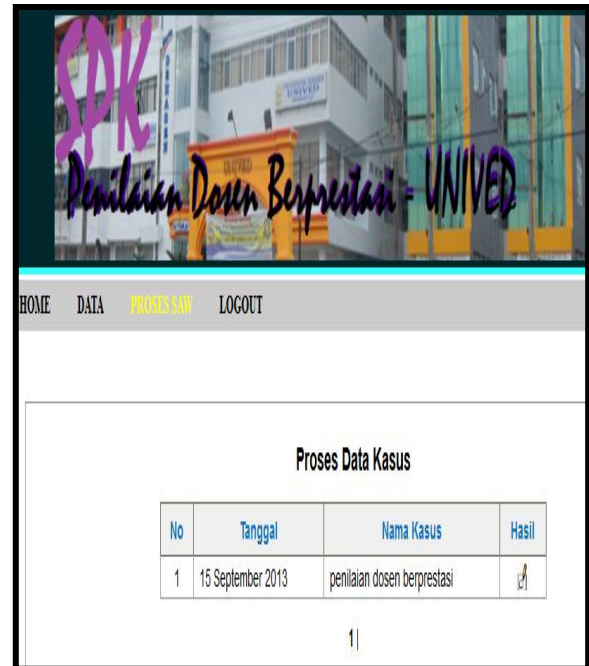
SPK
Penilaian Dosen Berprestasi - UNIVED

HOME DATA PROSES SAW LOGOUT

Proses Data Kasus

| No | Tanggal | Nama Kasus | Hasil |
|---|---|---|---|
| 1 | 15 September 2013 | penilaian dosen berprestasi | |

1|